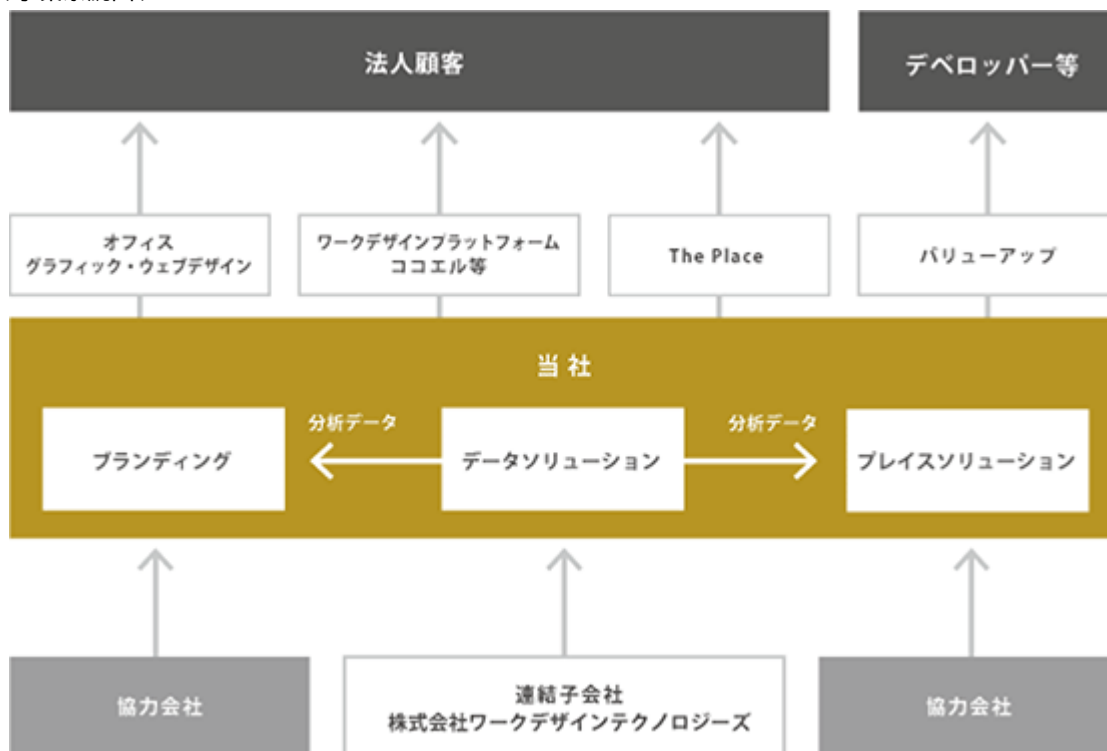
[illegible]

法人顧客

デベロッパー等

オフィス
グラフィック・ウェブデザイン

ワークデザインプラットフォーム
ココエル等

The Place

バリューアップ

当社

分析データ

分析データ

ブランディング

データソリューション

プレイスソリューション

協力会社

連結子会社
株式会社ワークデザインテクノロジーズ

協力会社